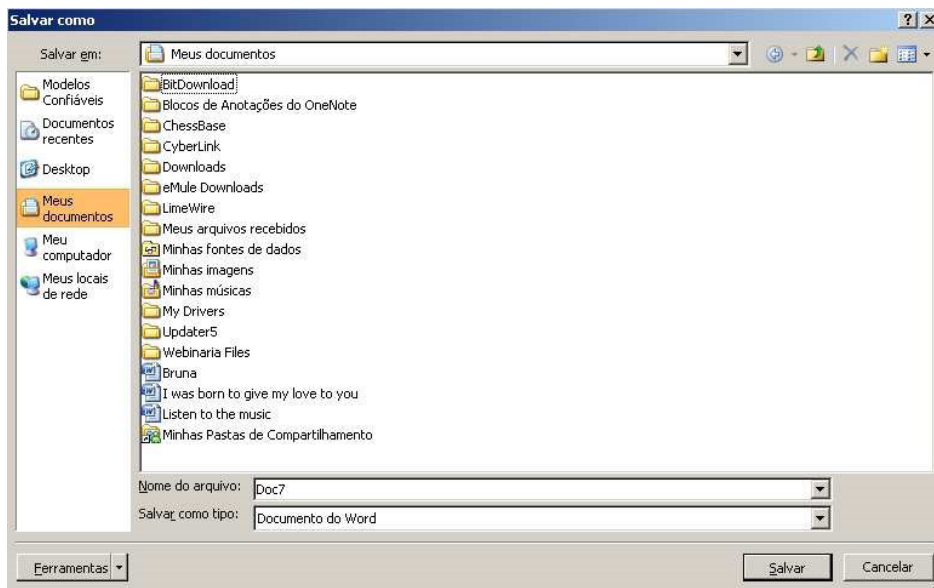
Salvar como

?
X

Salvar em:
Meus documentos

Modelos Confiáveis
Documentos recentes
Desktop
Meus documentos
Meu computador
Meus locais de rede

BitDownload
Blocos de Anotações do OneNote
ChessBase
CyberLink
Downloads
eMule Downloads
LimeWire
Meus arquivos recebidos
Minhas fontes de dados
Minhas imagens
Minhas músicas
My Drivers
Updater5
Webinaria Files
Bruna
I was born to give my love to you
Listen to the music
Minhas Pastas de Compartilhamento

Nome do arquivo: Doc7
Salvar como tipo: Documento do Word

Ferramentas
Salvar
Cancelar